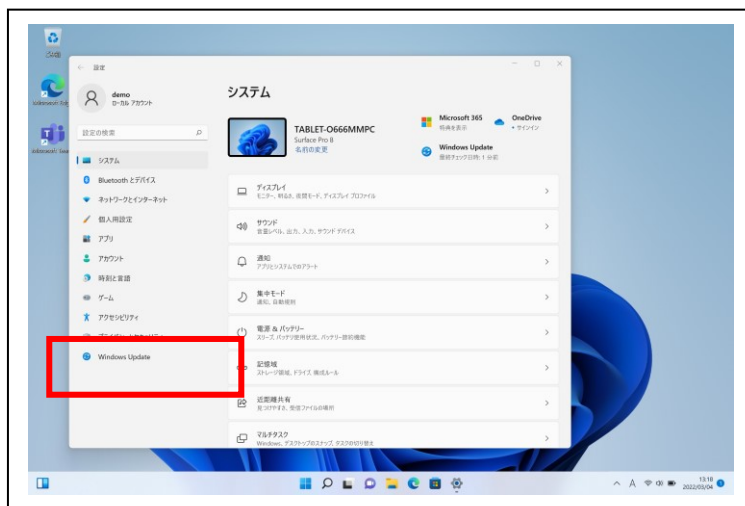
ごみ箱

Microsoft Edge

Microsoft Teams

← 設定

demo
ローカル アカウント

設定の検索

システム
Bluetooth とデバイス
ネットワークとインターネット
個人用設定
アプリ
アカウント
時刻と言語
ゲーム
アクセシビリティ
プライバシーとセキュリティ
Windows Update

システム

TABLET-O666MMPC
Surface Pro 8
名前の変更

Microsoft 365
特典を表示

OneDrive
• サインイン

Windows Update
最終チェック日時: 1 分前

ディスプレイ
モニター、明るさ、夜間モード、ディスプレイ プロファイル

サウンド
音量レベル、出力、入力、サウンド デバイス

通知
アプリとシステムからのアラート

集中モード
通知、自動規則

電源 & バッテリー
スリープ、バッテリー使用状況、バッテリー節約機能

記憶域
ストレージ領域、ドライブ、構成ルール

近距離共有
見つけやすさ、受信ファイルの場所

マルチタスク
Windows、デスクトップのスナップ、タスクの切り替え

13:18
2022/03/04